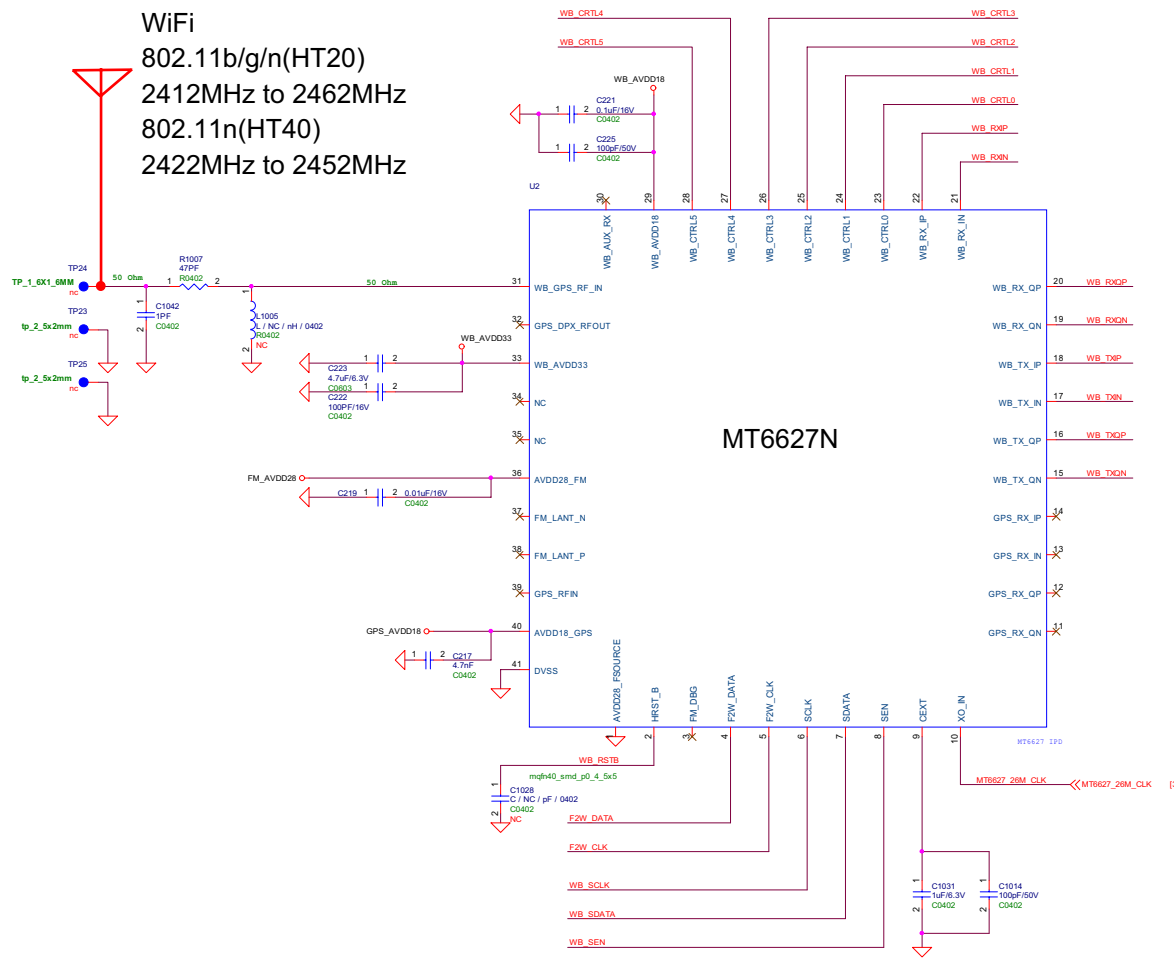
WiFi
802.11b/g/n(HT20)
2412MHz to 2462MHz
802.11n(HT40)
2422MHz to 2452MHz

WB_CRTL4
WB_CRTL5
WB_CRTL3
WB_CRTL2
WB_CRTL1
WB_CRTL0
WB_RXIP
WB_RXIN
WB_AVDD18
C221 0.1uF/16V C0402
C225 100pF/50V C0402
1 2
1 2
U2
30 29 28 27 26 25 24 23 22 21
WB_AUX_RX WB_AVDD18 WB_CTRL5 WB_CTRL4 WB_CTRL3 WB_CTRL2 WB_CTRL1 WB_CTRL0 WB_RX_IP WB_RX_IN

TP24
TP_1_6X1_6MM
nc
50 Ohm
R1007 47PF R0402
1 2
C1042 1PF C0402
1 2
TP23
tp_2_5x2mm
nc
TP25
tp_2_5x2mm
nc
L1005 L / NC / nH / 0402 R0402 NC
1 2
50 Ohm
31 WB_GPS_RF_IN
32 GPS_DPX_RFOUT
WB_AVDD33
33 WB_AVDD33
C223 4.7uF/6.3V C0603
C222 100PF/16V C0402
1 2
1 2
34 NC
35 NC
FM_AVDD28
36 AVDD28_FM
C219 1 2 0.01uF/16V C0402
37 FM_LANT_N
38 FM_LANT_P
39 GPS_RFIN
GPS_AVDD18
40 AVDD18_GPS
C217 4.7nF C0402
1 2
41 DVSS

MT6627N

20 WB_RX_QP WB_RXQP
19 WB_RX_QN WB_RXQN
18 WB_TX_IP WB_TXIP
17 WB_TX_IN WB_TXIN
16 WB_TX_QP WB_TXQP
15 WB_TX_QN WB_TXQN
14 GPS_RX_IP
13 GPS_RX_IN
12 GPS_RX_QP
11 GPS_RX_QN

AVDD28_FSOURCE HRST_B FM_DBG F2W_DATA F2W_CLK SCLK SDATA SEN CEXT XO_IN
2 3 4 5 6 7 8 9 10
MT6627 IPD
WB_RSTB
mqfn40_smd_p0_4_5x5
C1028 C / NC / pF / 0402 C0402 NC
1 2
MT6627_26M_CLK
MT6627_26M_CLK
F2W_DATA
F2W_CLK
WB_SCLK
WB_SDATA
WB_SEN
C1031 1uF/6.3V C0402
C1014 100pF/50V C0402
1 2
1 2